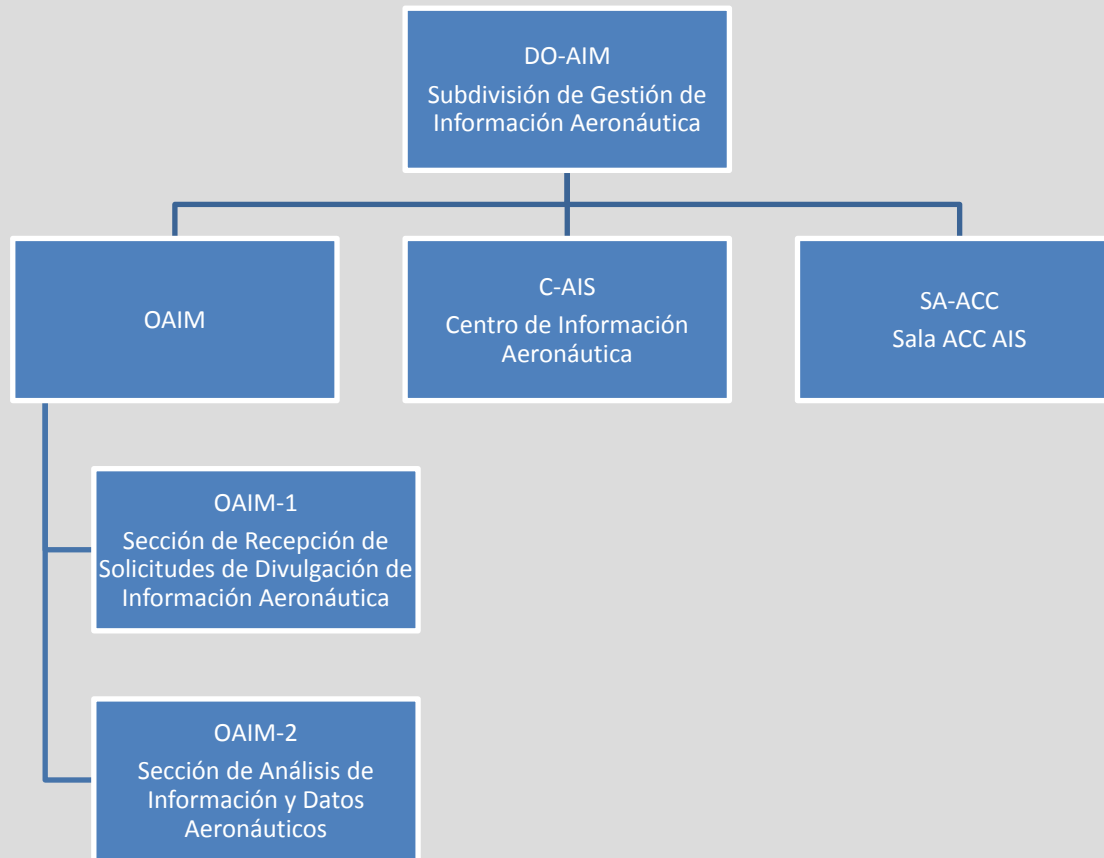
DO-AIM
Subdivisión de Gestión de Información Aeronáutica

OAIM

C-AIS
Centro de Información Aeronáutica

SA-ACC
Sala ACC AIS

OAIM-1
Sección de Recepción de Solicitudes de Divulgación de Información Aeronáutica

OAIM-2
Sección de Análisis de Información y Datos Aeronáuticos